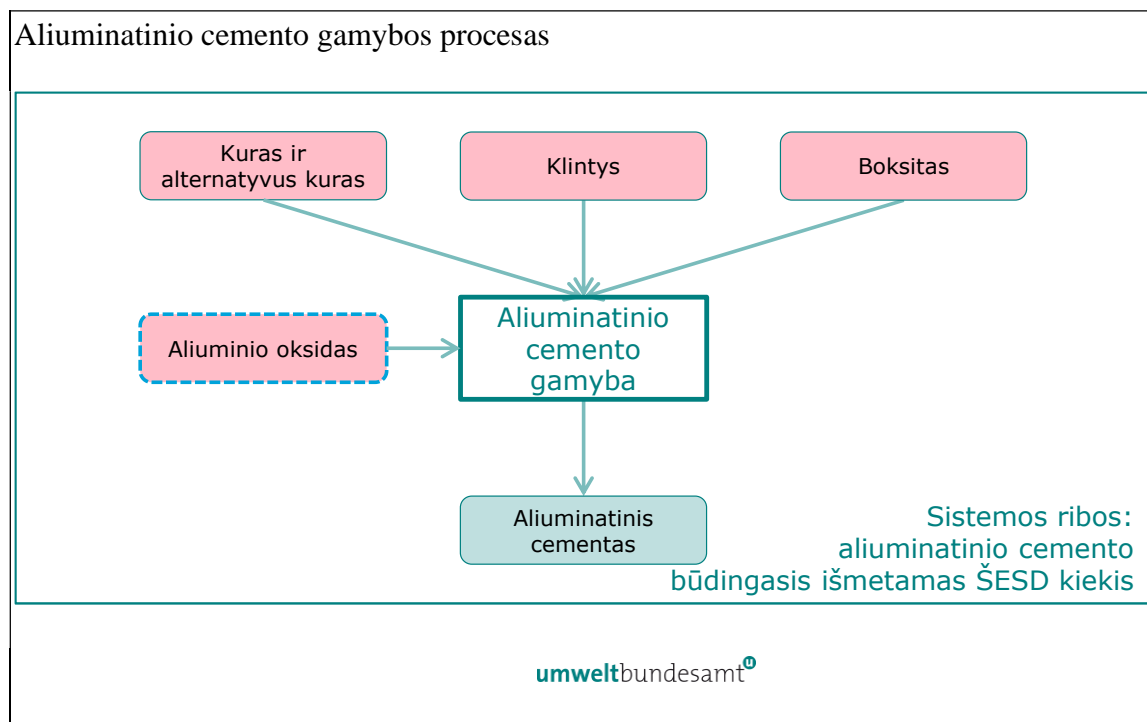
Aliuminatinio cemento gamybos procesas

Kuras ir alternatyvus kuras

Klintys

Boksitas

Aliuminio oksidas

Aliuminatinio cemento gamyba

Aliuminatinis cementas

Sistemos ribos: aliuminatinio cemento būdingasis išmetamas ŠESD kiekis

umweltbundesamt